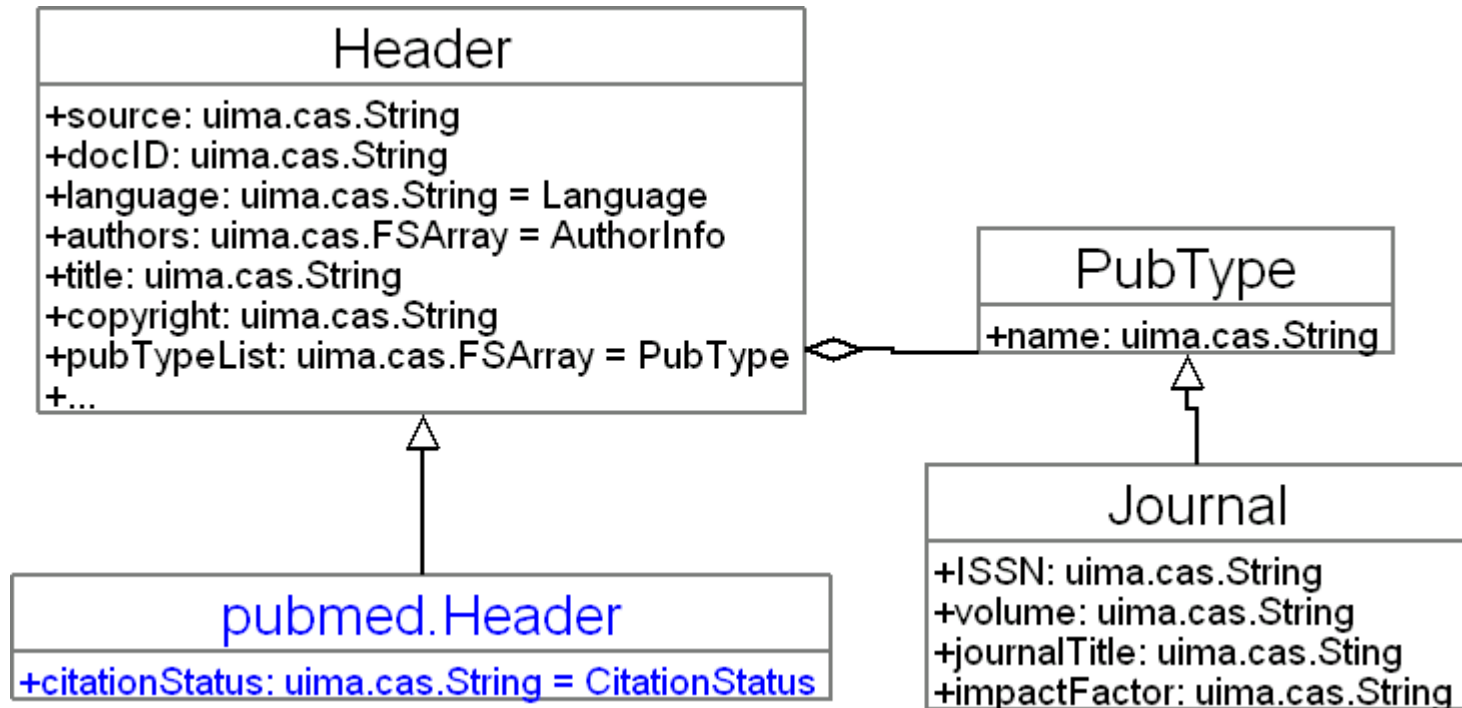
Header

+source: uima.cas.String
+docID: uima.cas.String
+language: uima.cas.String = Language
+authors: uima.cas.FSArray = AuthorInfo
+title: uima.cas.String
+copyright: uima.cas.String
+pubTypeList: uima.cas.FSArray = PubType
+...

PubType

+name: uima.cas.String

pubmed.Header

+citationStatus: uima.cas.String = CitationStatus

Journal

+ISSN: uima.cas.String
+volume: uima.cas.String
+journalTitle: uima.cas.Sting
+impactFactor: uima.cas.String